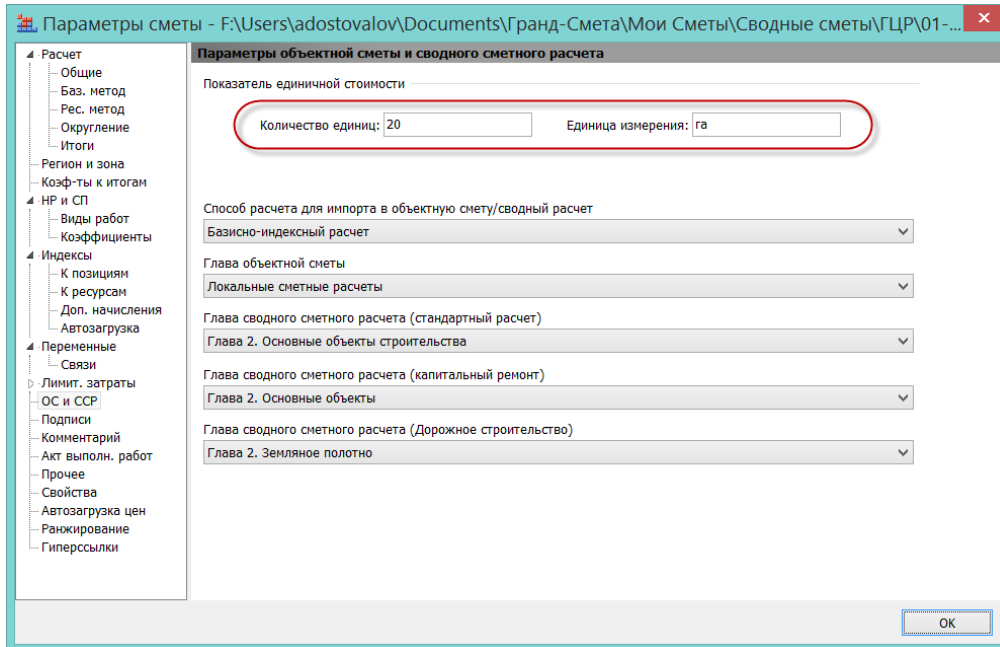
Параметры сметы - F:\Users\adostovalov\Documents\Гранд-Смета\Мои Сметы\Сводные сметы\ГЦР\01-...

Расчет
Общие
Баз. метод
Рес. метод
Округление
Итоги
Регион и зона
Коэф-ты к итогам
НР и СП
Виды работ
Коэффициенты
Индексы
К позициям
К ресурсам
Доп. начисления
Автозагрузка
Переменные
Связи
Лимит. затраты
ОС и ССР
Подписи
Комментарий
Акт выполн. работ
Прочее
Свойства
Автозагрузка цен
Ранжирование
Гиперссылки

Параметры объектной сметы и сводного сметного расчета

Показатель единичной стоимости

Количество единиц: 20
Единица измерения: га

Способ расчета для импорта в объектную смету/сводный расчет
Базисно-индексный расчет

Глава объектной сметы
Локальные сметные расчеты

Глава сводного сметного расчета (стандартный расчет)
Глава 2. Основные объекты строительства

Глава сводного сметного расчета (капитальный ремонт)
Глава 2. Основные объекты

Глава сводного сметного расчета (Дорожное строительство)
Глава 2. Земляное полотно

ОК